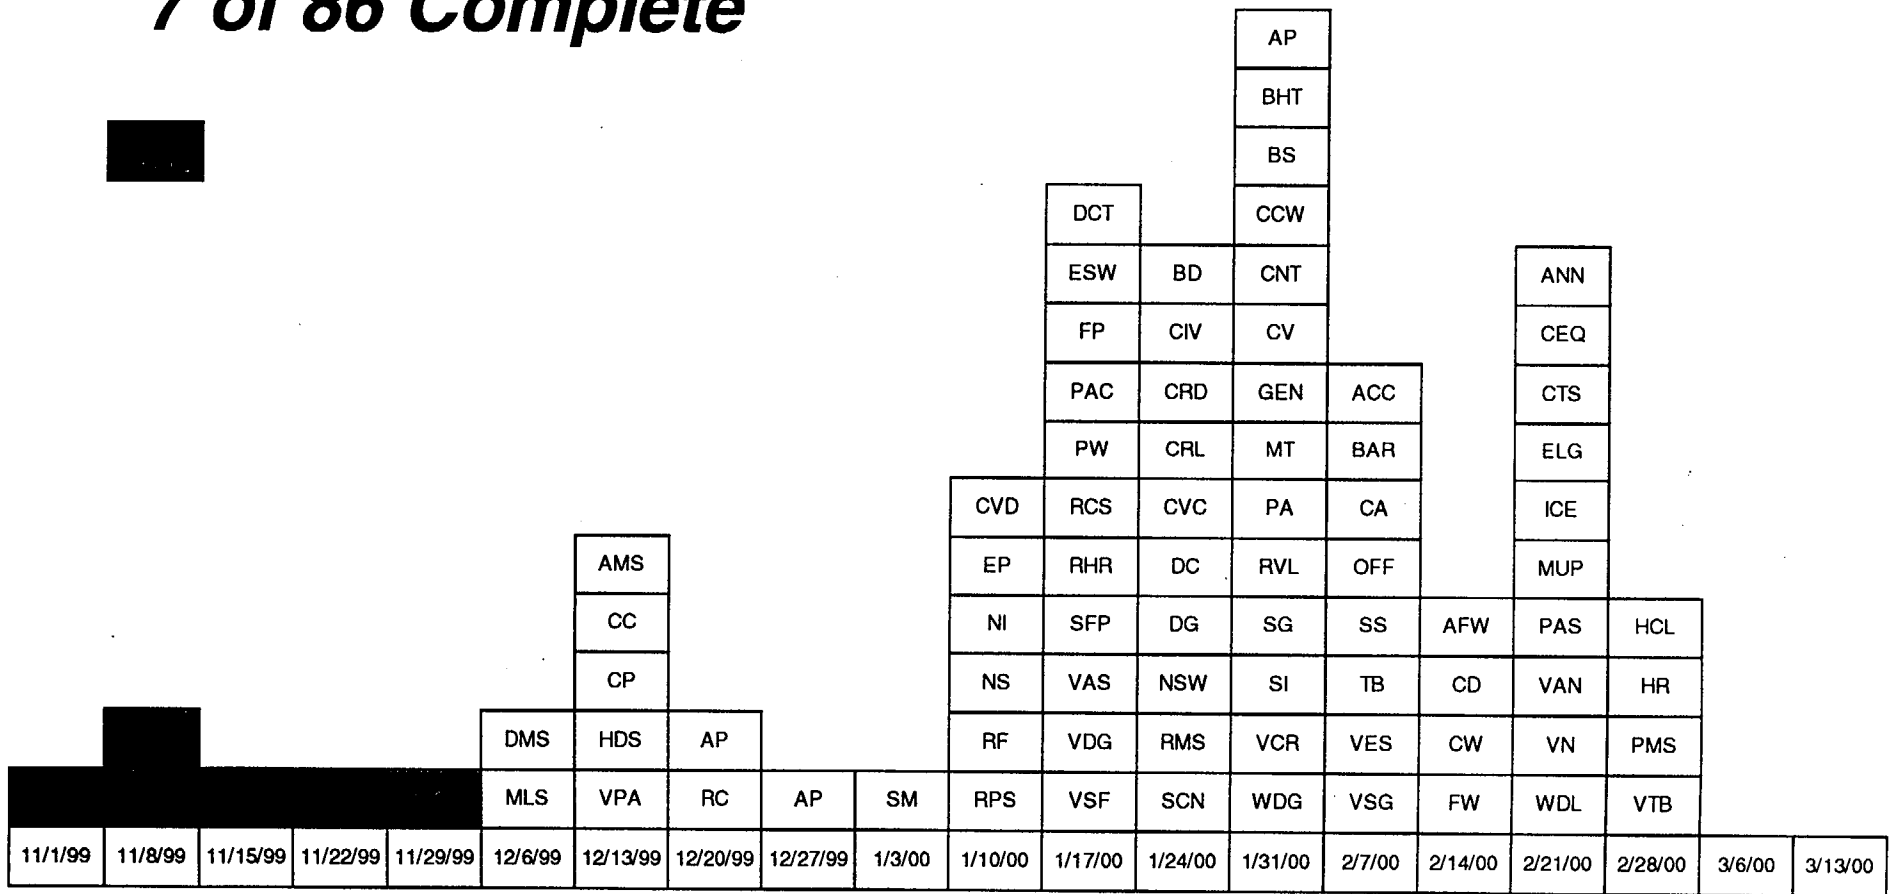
7 of 86 Complete

| 11/1/99 | 11/8/99 | 11/15/99 | 11/22/99 | 11/29/99 | 12/6/99 | 12/13/99 | 12/20/99 | 12/27/99 | 1/3/00 | 1/10/00 | 1/17/00 | 1/24/00 | 1/31/00 | 2/7/00 | 2/14/00 | 2/21/00 | 2/28/00 | 3/6/00 | 3/13/00 |
|---|---|---|---|---|---|---|---|---|---|---|---|---|---|---|---|---|---|---|---|
| | | | | | MLS | VPA | RC | AP | SM | RPS | VSF | SCN | WDG | VSG | FW | WDL | VTB | | |
| | | | | | DMS | HDS | AP | | | RF | VDG | RMS | VCR | VES | CW | VN | PMS | | |
| | | | | | | CP | | | | NS | VAS | NSW | SI | TB | CD | VAN | HR | | |
| | | | | | | CC | | | | NI | SFP | DG | SG | SS | AFW | PAS | HCL | | |
| | | | | | | AMS | | | | EP | RHR | DC | RVL | OFF | | MUP | | | |
| | | | | | | | | | | CVD | RCS | CVC | PA | CA | | ICE | | | |
| | | | | | | | | | | | PW | CRL | MT | BAR | | ELG | | | |
| | | | | | | | | | | | PAC | CRD | GEN | ACC | | CTS | | | |
| | | | | | | | | | | | FP | CIV | CV | | | CEQ | | | |
| | | | | | | | | | | | ESW | BD | CNT | | | ANN | | | |
| | | | | | | | | | | | DCT | | CCW | | | | | | |
| | | | | | | | | | | | | | BS | | | | | | |
| | | | | | | | | | | | | | BHT | | | | | | |
| | | | | | | | | | | | | | AP | | | | | | |